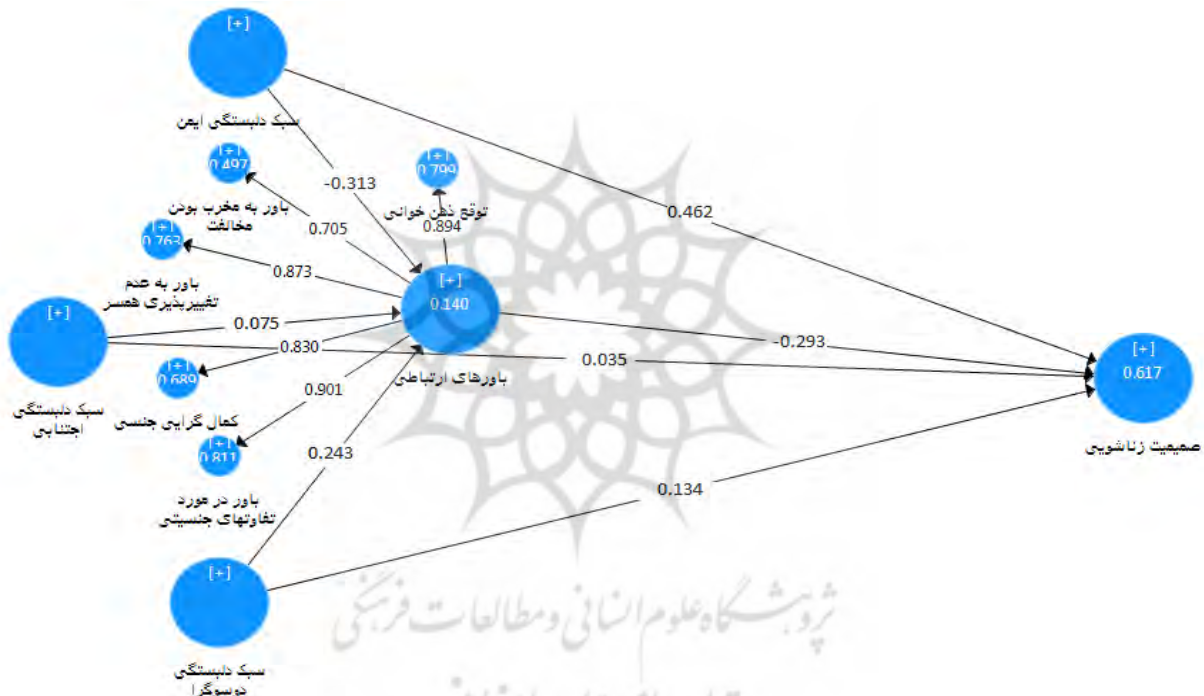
[+]
سبک دلبستگی ایمن
[+]
0.497
باور به مخرب بودن مخالفت
[+]
0.763
باور به عدم تغییرپذیری همسر
[+]
سبک دلبستگی اجتنابی
[+]
0.689
کمال گرایی جنسی
[+]
0.811
باور در مورد تفاوتهای جنسیتی
[+]
سبک دلبستگی دوسوگرا
[+]
0.799
توقع ذهن خوانی
[+]
0.140
باورهای ارتباطی
[+]
0.617
صمیمیت زناشویی
-0.313
0.705
0.873
0.894
0.462
0.075
0.830
0.901
0.243
-0.293
0.035
0.134
پژوهشگاه علوم انسانی و مطالعات فرهنگی